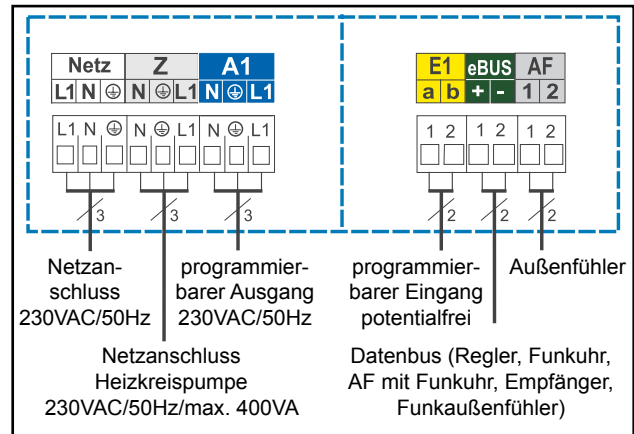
| Netz | | | Z | | | A1 | | |
|---|---|---|---|---|---|---|---|---|
| L1 | N | ⏚ | N | ⏚ | L1 | N | ⏚ | L1 |

L1 N ⏚ N ⏚ L1 N ⏚ L1

3 3 3

| E1 | | eBUS | | AF | |
|---|---|---|---|---|---|
| a | b | + | - | 1 | 2 |

1 2 1 2 1 2

2 2 2

Netzanschluss 230VAC/50Hz

programmierbarer Ausgang 230VAC/50Hz

programmierbarer Eingang potentialfrei

Außenfühler

Netzanschluss Heizkreispumpe 230VAC/50Hz/max. 400VA

Datenbus (Regler, Funkuhr, AF mit Funkuhr, Empfänger, Funkaußenfühler)